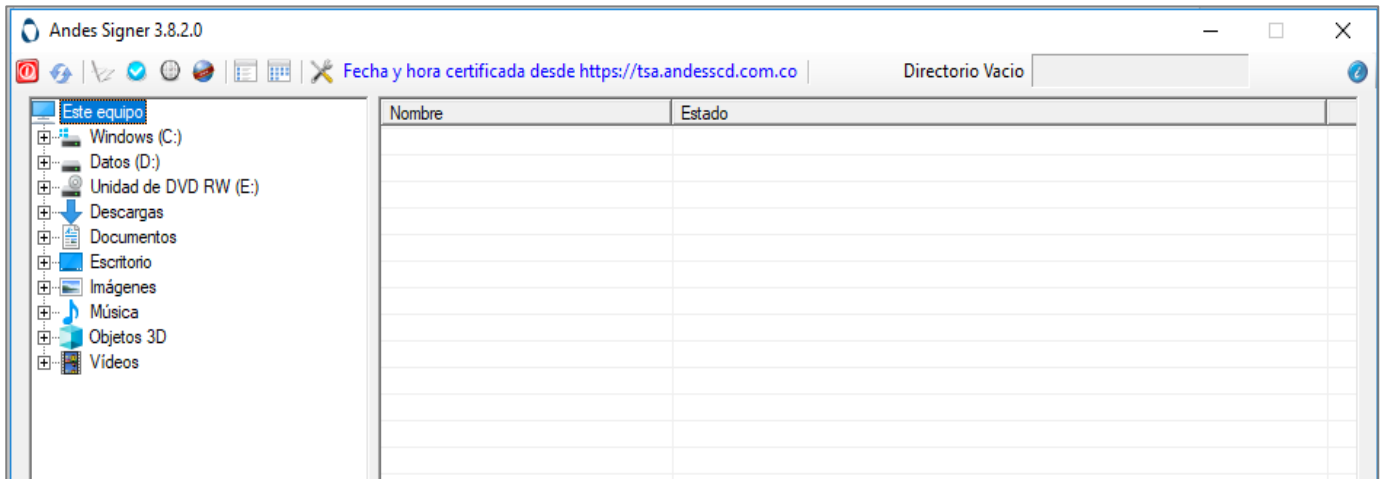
Andes Signer 3.8.2.0

Fecha y hora certificada desde https://tsa.andesscd.com.co

Directorio Vacio

Este equipo
Windows (C:)
Datos (D:)
Unidad de DVD RW (E:)
Descargas
Documentos
Escritorio
Imágenes
Música
Objetos 3D
Vídeos

| Nombre | Estado |
|---|---|